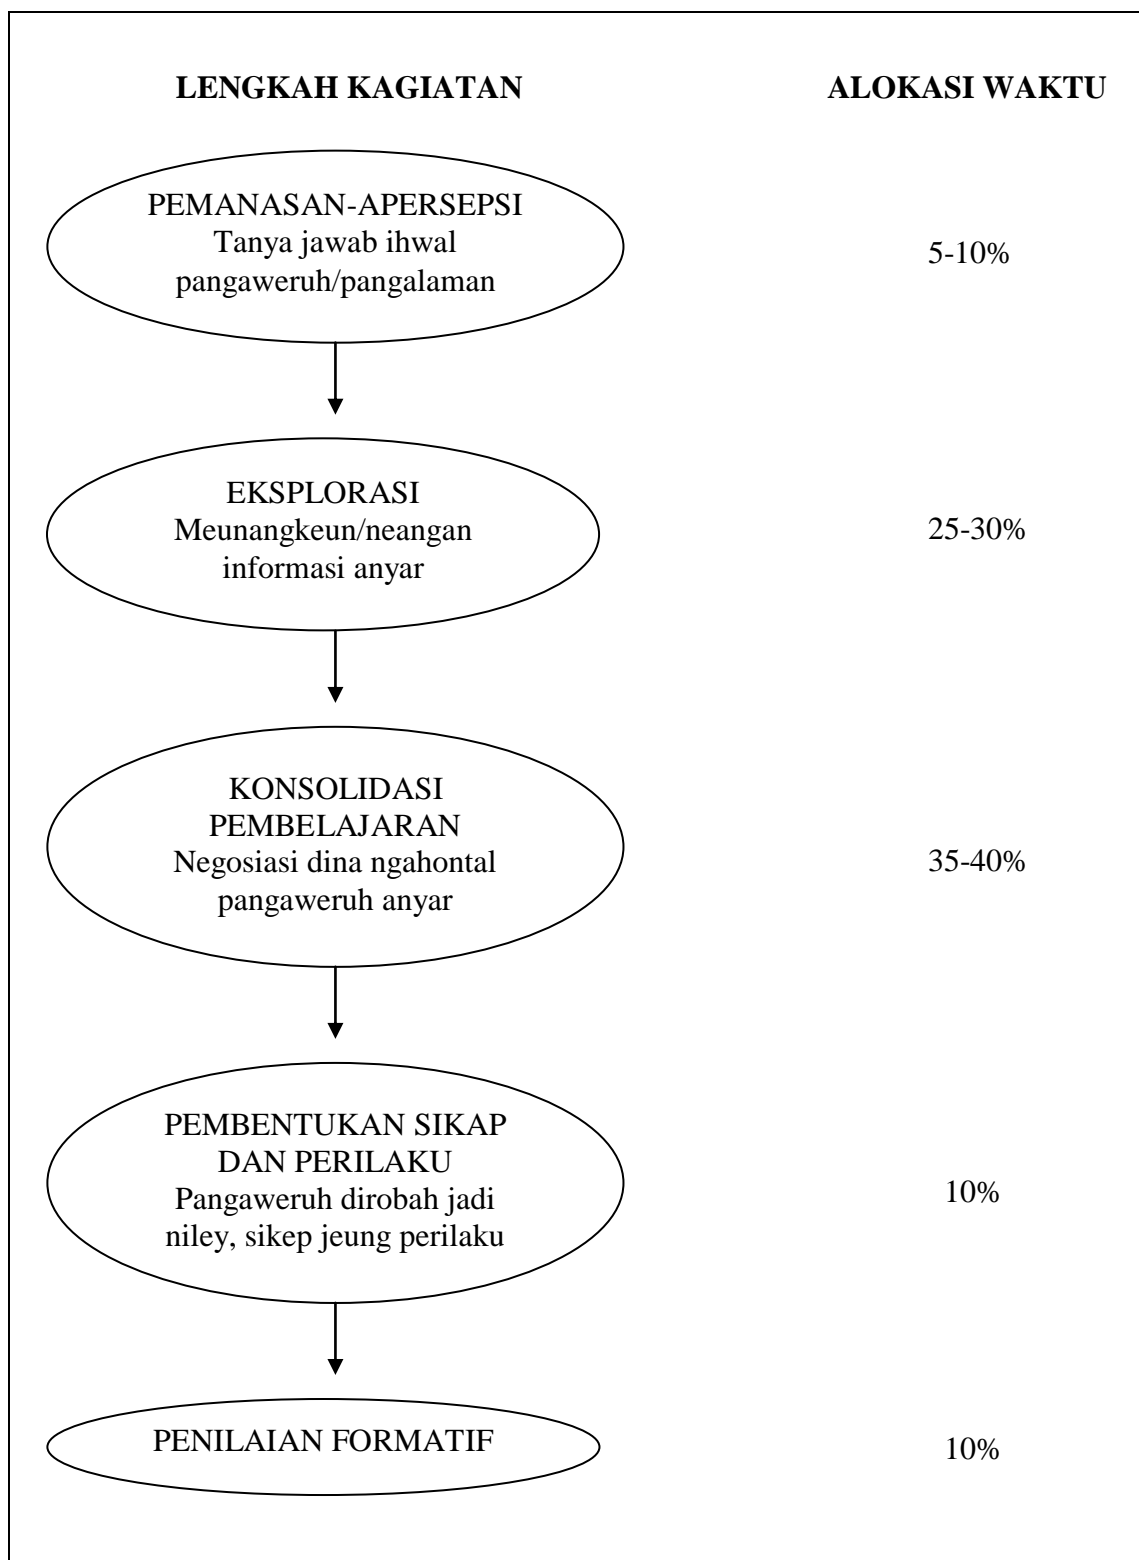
LENGKAH KAGIATAN

ALOKASI WAKTU

PEMANASAN-APERSEPSI
Tanya jawab ihwal pangaweruh/pangalaman

5-10%

EKSPLORASI
Meunangkeun/neangan informasi anyar

25-30%

KONSOLIDASI PEMBELAJARAN
Negosiasi dina ngahontal pangaweruh anyar

35-40%

PEMBENTUKAN SIKAP DAN PERILAKU
Pangaweruh dirobah jadi niley, sikep jeung perilaku

10%

PENILAIAN FORMATIF

10%